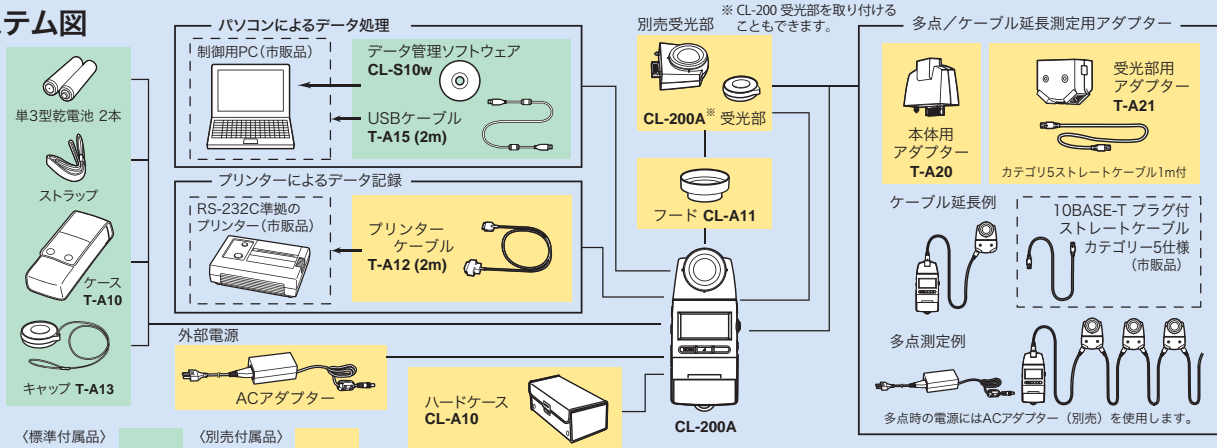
テム図

単3型乾電池 2本

ストラップ

ケース
T-A10

キャップ T-A13

パソコンによるデータ処理

制御用PC（市販品）

データ管理ソフトウェア
CL-S10w

USBケーブル
T-A15 (2m)

プリンターによるデータ記録

RS-232C準拠の
プリンター（市販品）

プリンター
ケーブル
T-A12 (2m)

外部電源

ACアダプター

ハードケース
CL-A10

〈標準付属品〉 〈別売付属品〉

別売受光部

※ CL-200 受光部を取り付けることもできます。

CL-200A※ 受光部

フード CL-A11

CL-200A

多点／ケーブル延長測定用アダプター

本体用
アダプター
T-A20

受光部用
アダプター
T-A21

カテゴリ5ストレートケーブル1m付

ケーブル延長例

10BASE-T プラグ付
ストレートケーブル
カテゴリー5仕様
（市販品）

多点測定例

多点時の電源にはACアダプター（別売）を使用します。